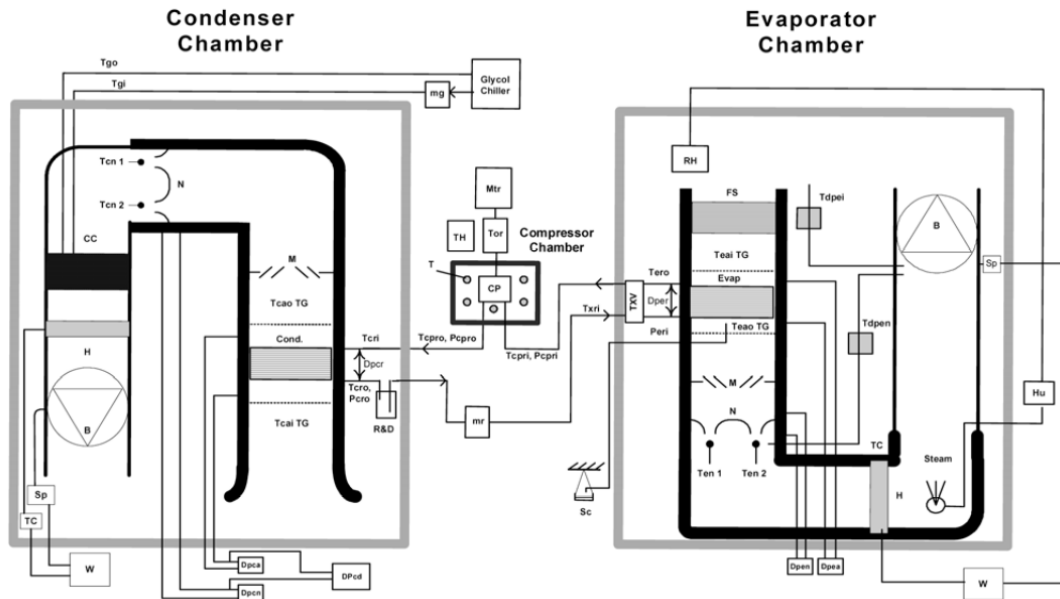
Condenser Chamber

Evaporator Chamber

Tgo
Tgi
mg
Glycol Chiller

Tcn 1
N
Tcn 2
CC
H
B
Sp
TC
W

M
Tcao TG
Tcri
Cond.
Dpcr
Tcro, Pcro
Tcai TG
R&D
Dpca
DPcd
Dpcn

Mtr
Tor
TH
Compressor Chamber
T
CP
Tcpro, Pcpro
Tcpri, Pcpri
mr

RH
FS
Tdpei
B
Sp
Teai TG
Tero
TXV
Dper
Evap
Txri
Peri
Teao TG
Tdpen
M
N
Ten 1
Ten 2
TC
Hu
Steam
H
Sc
Dpen
Dpea
W